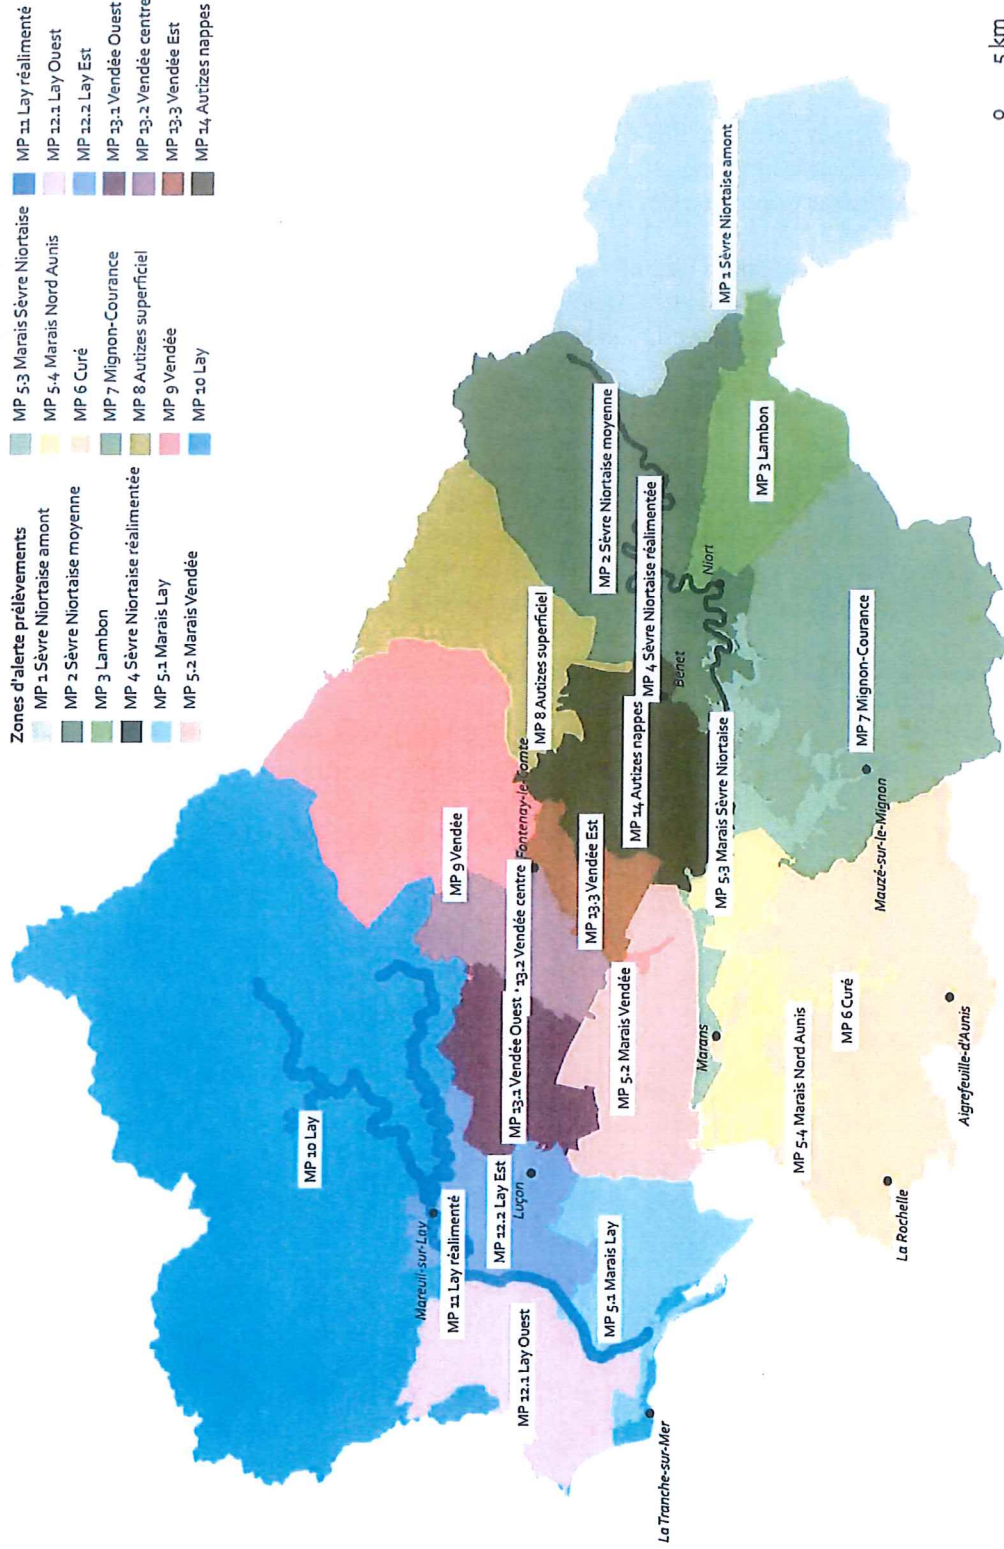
Zones d'alerte prélèvements
MP 1 Sèvre Niortaise amont
MP 2 Sèvre Niortaise moyenne
MP 3 Lambon
MP 4 Sèvre Niortaise réalimentée
MP 5.1 Marais Lay
MP 5.2 Marais Vendée
MP 5.3 Marais Sèvre Niortaise
MP 5.4 Marais Nord Aunis
MP 6 Curé
MP 7 Mignon-Courance
MP 8 Autizes superficiel
MP 9 Vendée
MP 10 Lay
MP 11 Lay réalimenté
MP 12.1 Lay Ouest
MP 12.2 Lay Est
MP 13.1 Vendée Ouest
MP 13.2 Vendée centre
MP 13.3 Vendée Est
MP 14 Autizes nappes

MP 1 Sèvre Niortaise amont
MP 2 Sèvre Niortaise moyenne
MP 3 Lambon
MP 4 Sèvre Niortaise réalimentée
Niort
MP 7 Mignon-Courance
Benet
MP 8 Autizes superficiel
MP 14 Autizes nappes
MP 5.3 Marais Sèvre Niortaise
Mauzé-sur-le-Mignon
Fontenay-le-Comte
MP 9 Vendée
MP 13.3 Vendée Est
MP 13.1 Vendée Ouest
13.2 Vendée centre
MP 5.2 Marais Vendée
Marans
MP 6 Curé
MP 5.4 Marais Nord Aunis
Aigrefeuille-d'Aunis
MP 10 Lay
MP 12.2 Lay Est
Luçon
Mareuil-sur-Lay
MP 11 Lay réalimenté
MP 5.1 Marais Lay
MP 12.1 Lay Ouest
La Rochelle
La Tranche-sur-Mer

0 5 km